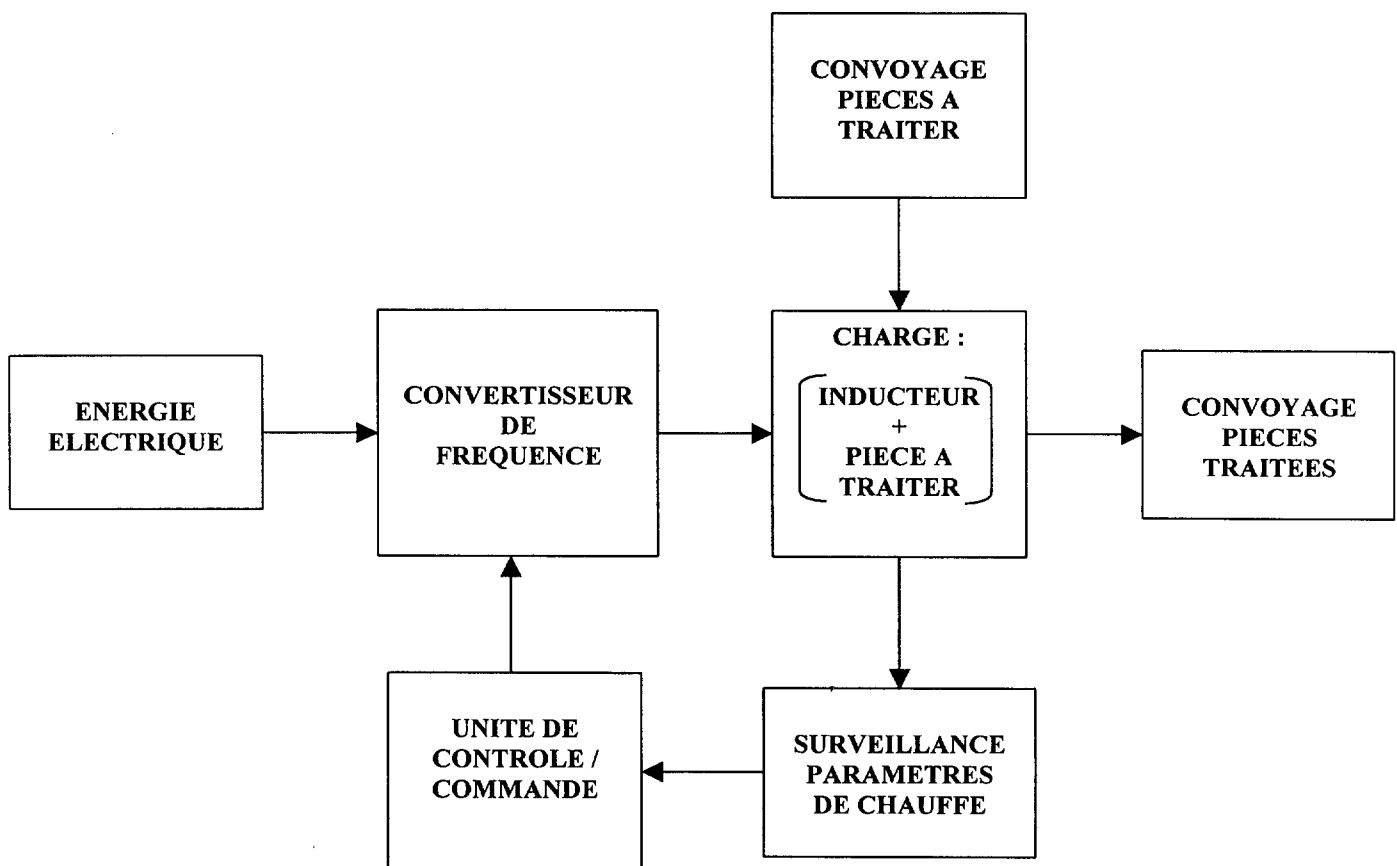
CONVOYAGE PIECES A TRAITER

ENERGIE ELECTRIQUE

CONVERTISSEUR DE FREQUENCE

CHARGE :

INDUCTEUR + PIECE A TRAITER

CONVOYAGE PIECES TRAITEES

UNITE DE CONTROLE / COMMANDE

SURVEILLANCE PARAMETRES DE CHAUFFE